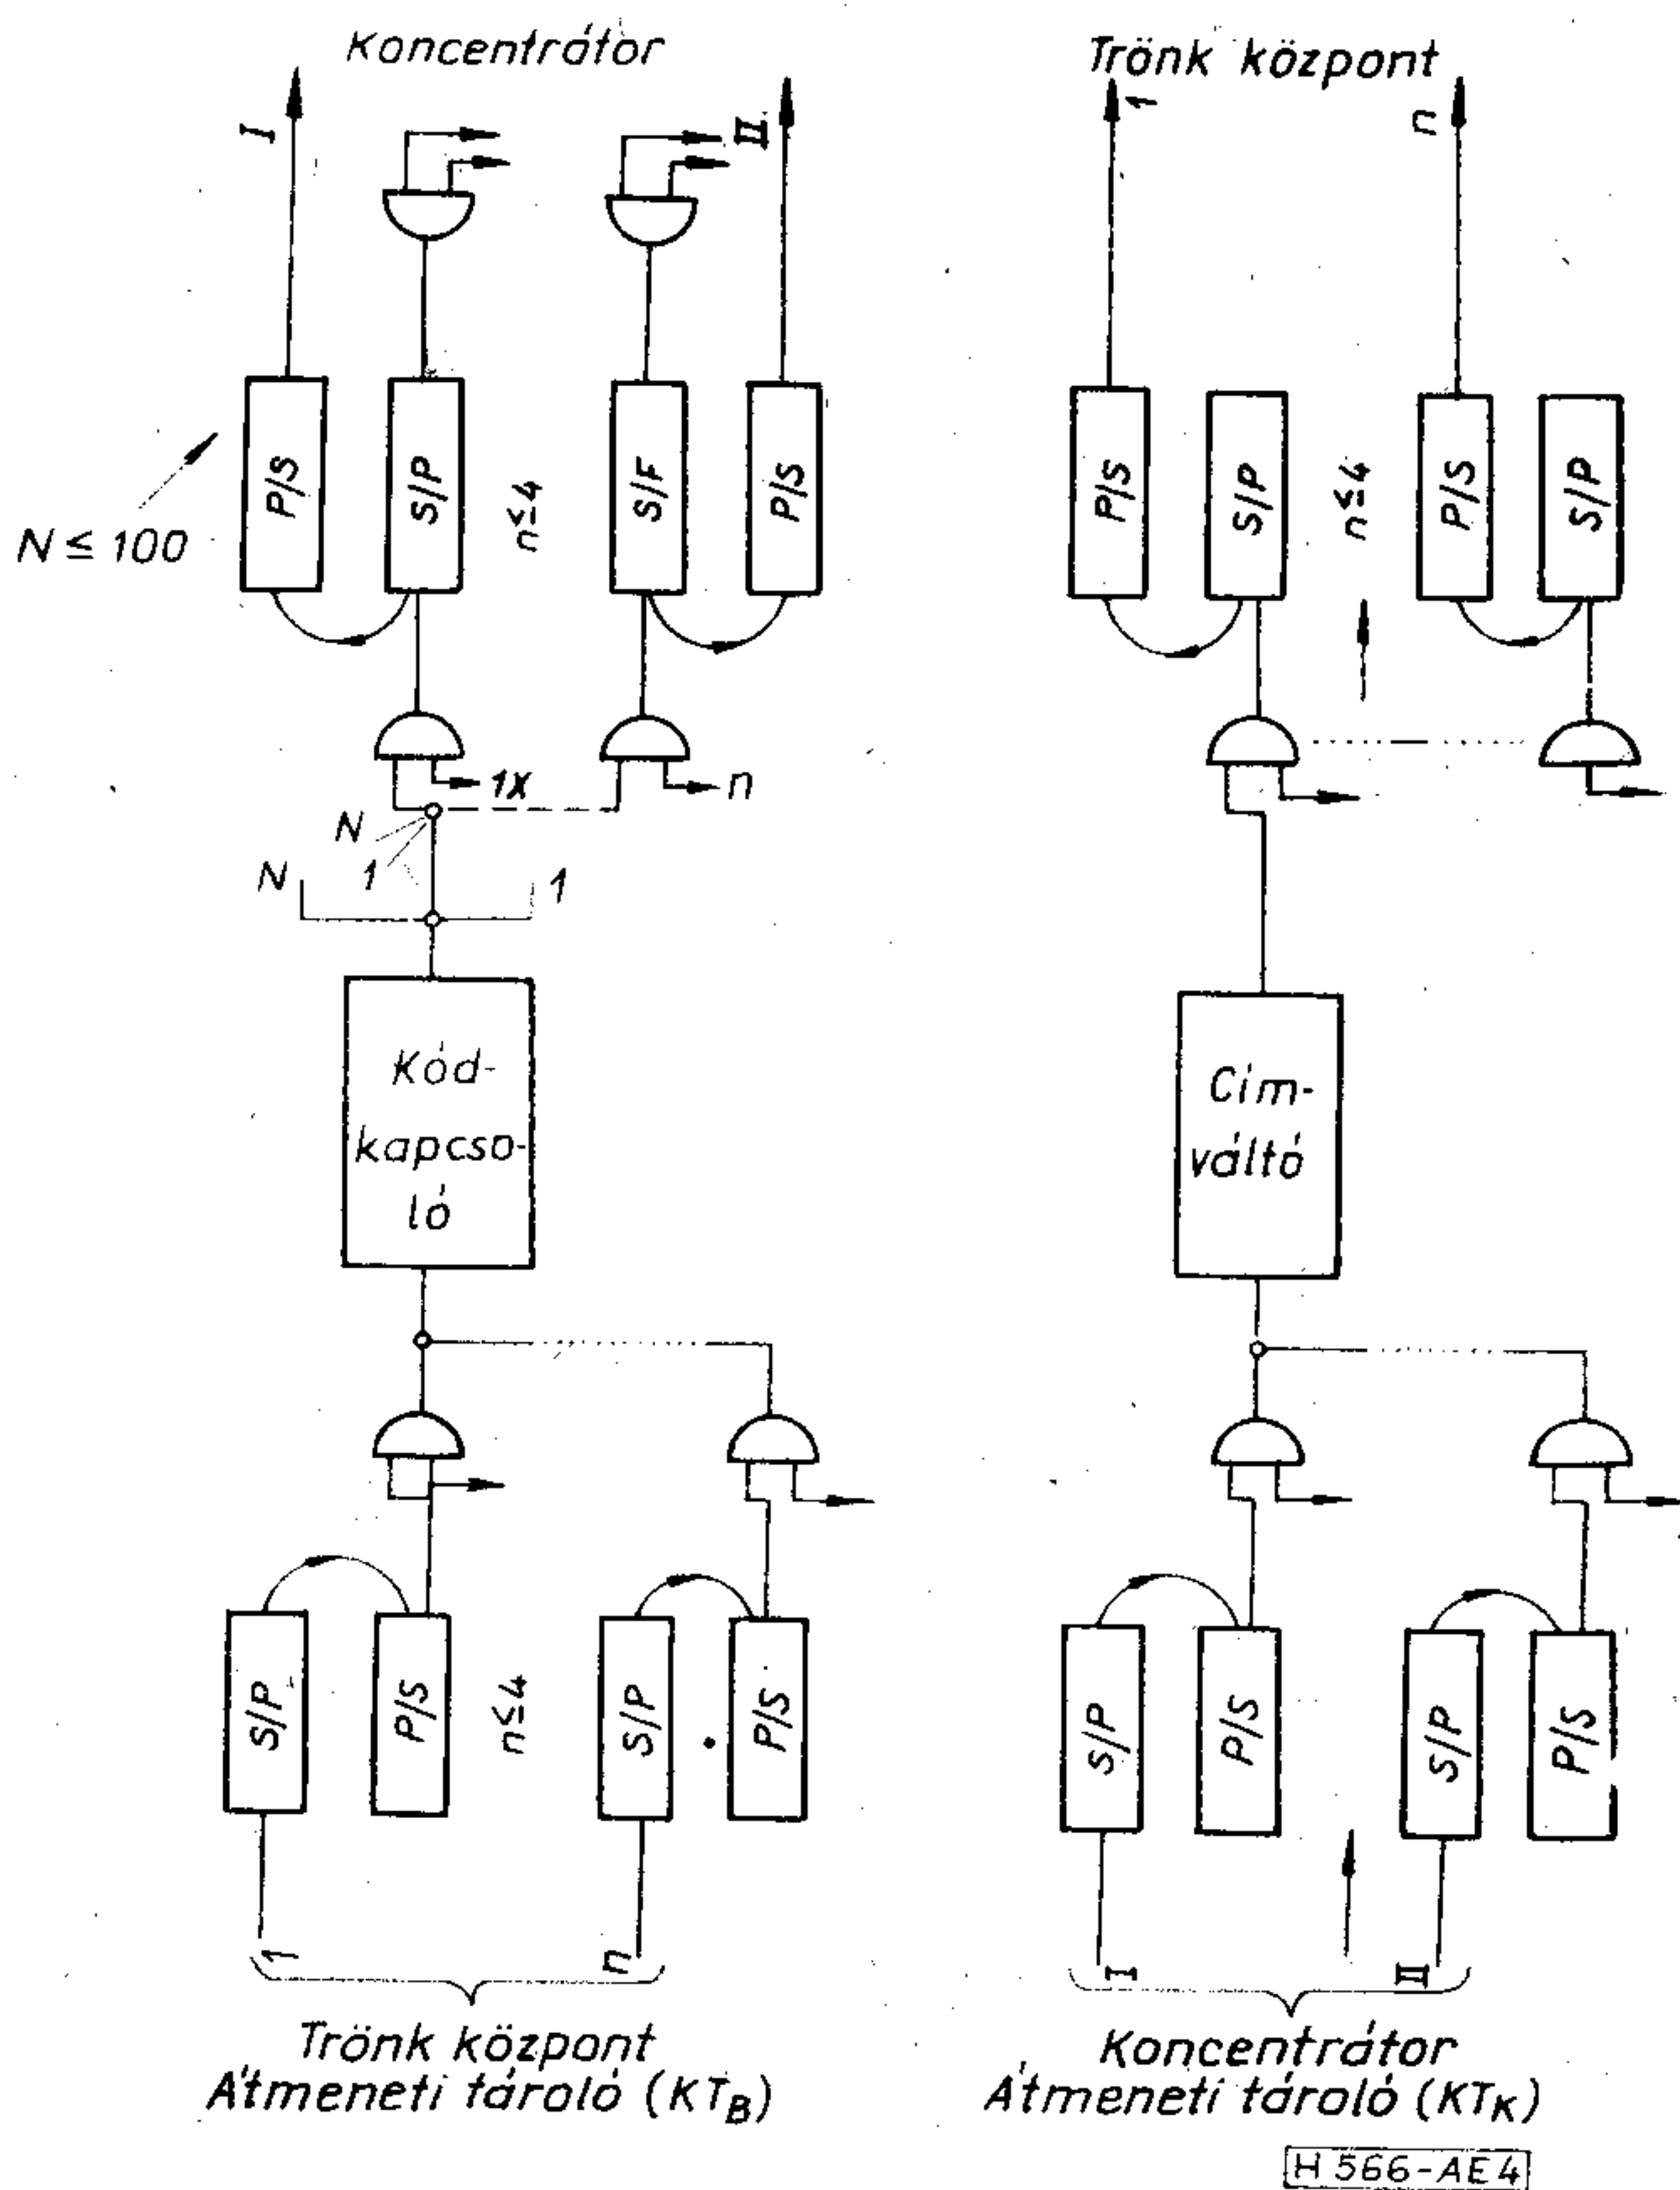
Koncentrátor

I

II

$N \leq 100$

P/S

S/P

$n \leq 4$

S/F

P/S

1X

n

N

1

N

1

Kód-kapcso-ló

S/P

P/S

$n \leq 4$

S/P

P/S

1

n

Trönk központ
Átmeneti tároló ($KT_B$)

Trönk központ

1

n

P/S

S/P

$n \leq 4$

P/S

S/P

Cím-váltó

S/P

P/S

S/P

P/S

I

II

Koncentrátor
Átmeneti tároló ($KT_K$)

H 566-AE4